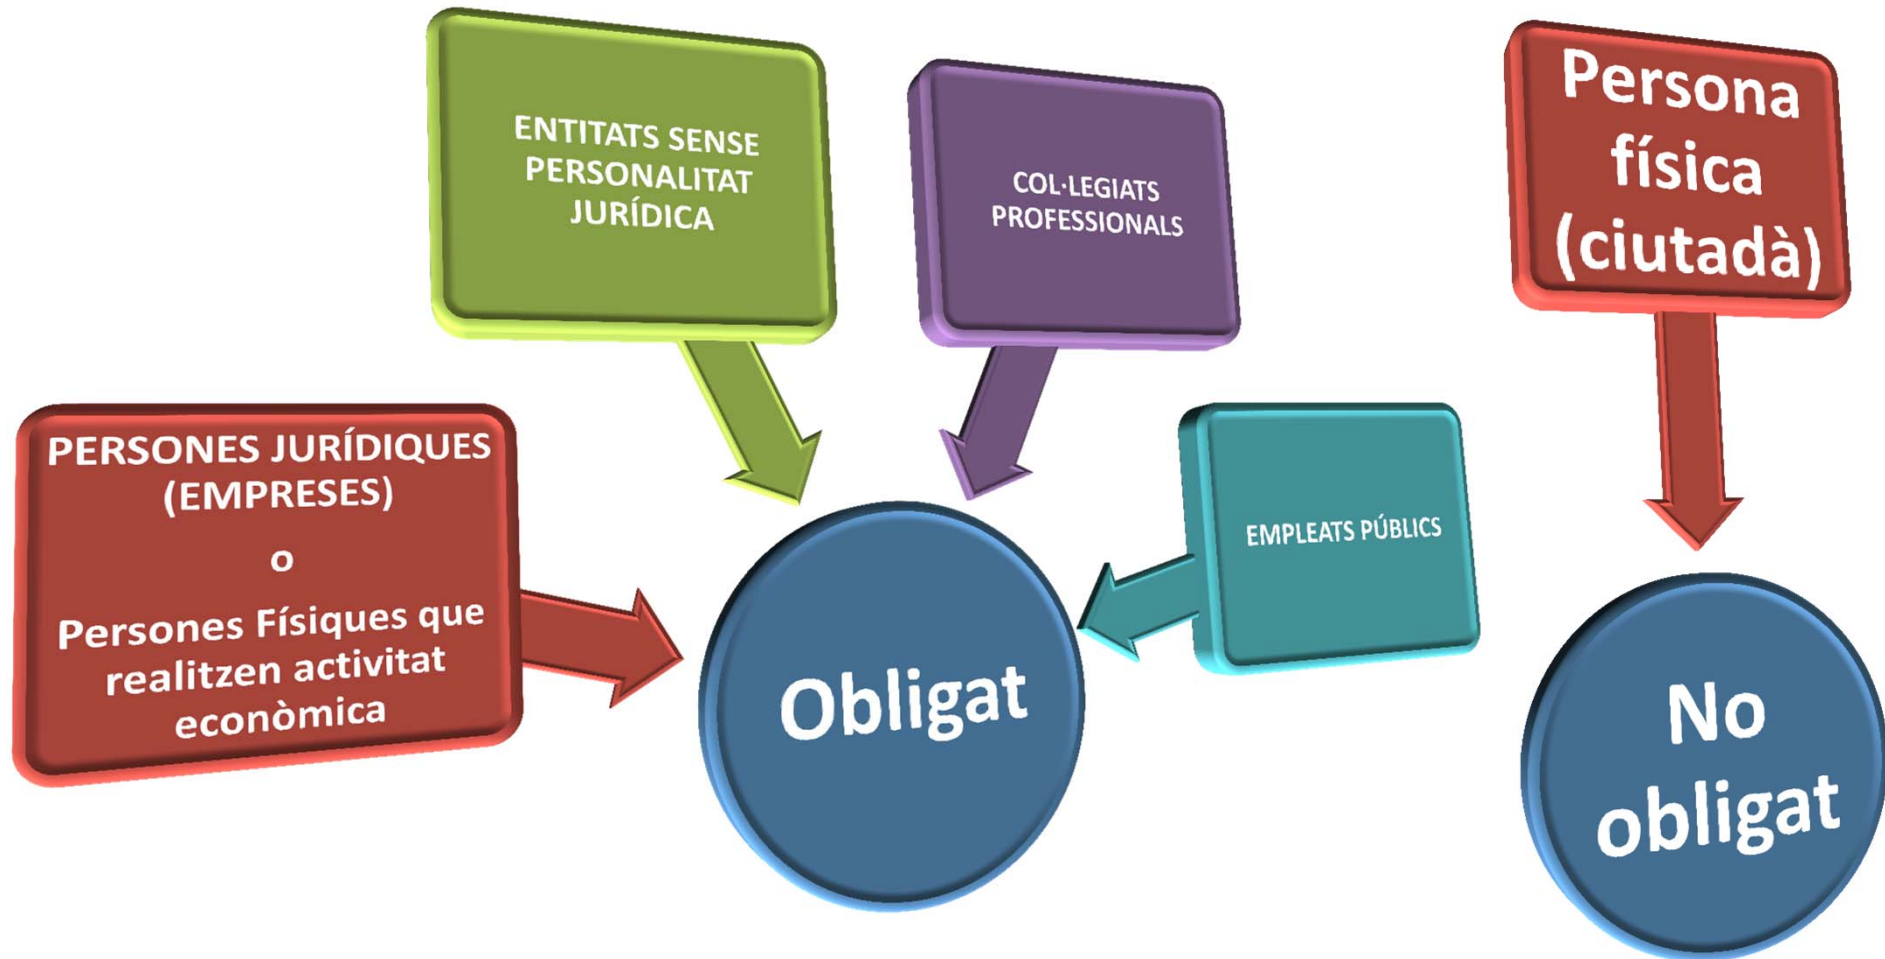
ENTITATS SENSE PERSONALITAT JURÍDICA

COL·LEGIATS PROFESSIONALS

Persona física (ciutadà)

PERSONES JURÍDIQUES (EMPRESES)

o

Persones Físiques que realitzen activitat econòmica

EMPLEATS PÚBLICS

Obligat

No obligat